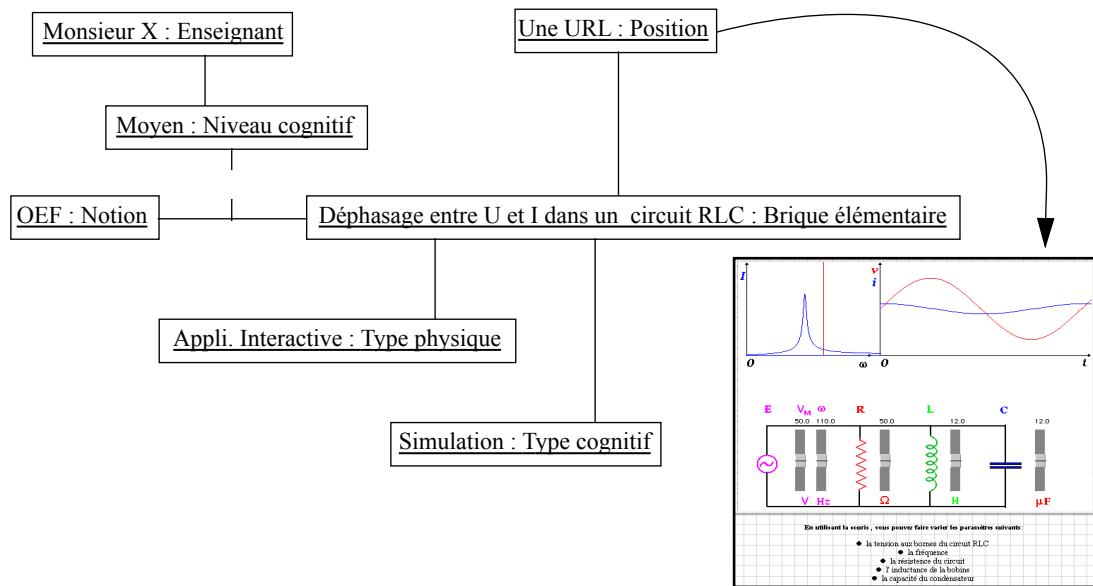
Monsieur X : Enseignant

Une URL : Position

Moyen : Niveau cognitif

OEF : Notion

Déphasage entre U et I dans un circuit RLC : Brique élémentaire

Appli. Interactive : Type physique

Simulation : Type cognitif

I

0

ω

v
i

0

t

E

$V_M$

ω

50.0

110.0

V

Hz

R

50.0

Ω

L

12.0

H

C

12.0

μF

En utilisant la souris , vous pouvez faire varier les paramètres suivants :

● la tension aux bornes du circuit RLC
● la fréquence
● la résistence du circuit
● l' inductance de la bobine
● la capacité du condensateur